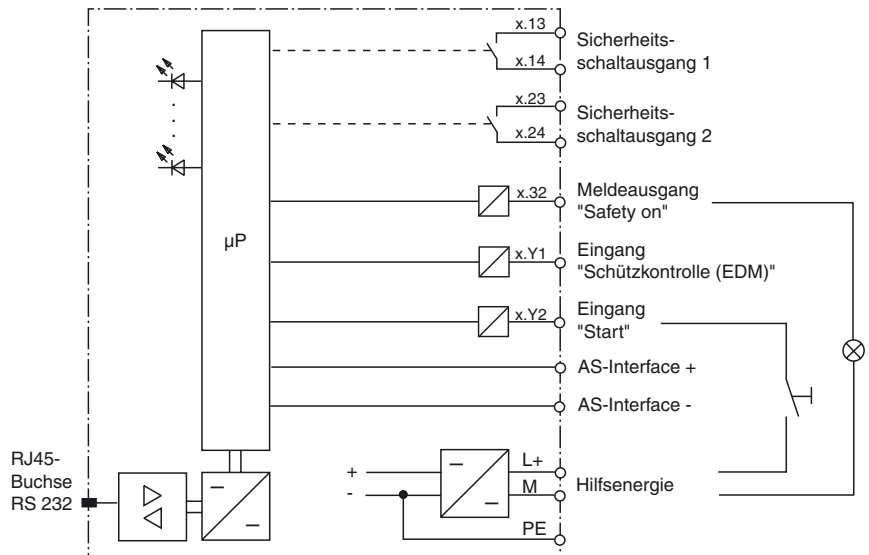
x.13
x.14
Sicherheitsschaltausgang 1

x.23
x.24
Sicherheitsschaltausgang 2

µP

x.32
Meldeausgang "Safety on"

x.Y1
Eingang "Schützkontrolle (EDM)"

x.Y2
Eingang "Start"

AS-Interface +

AS-Interface -

RJ45-Buchse RS 232

+
-
L+
M
PE
Hilfsenergie